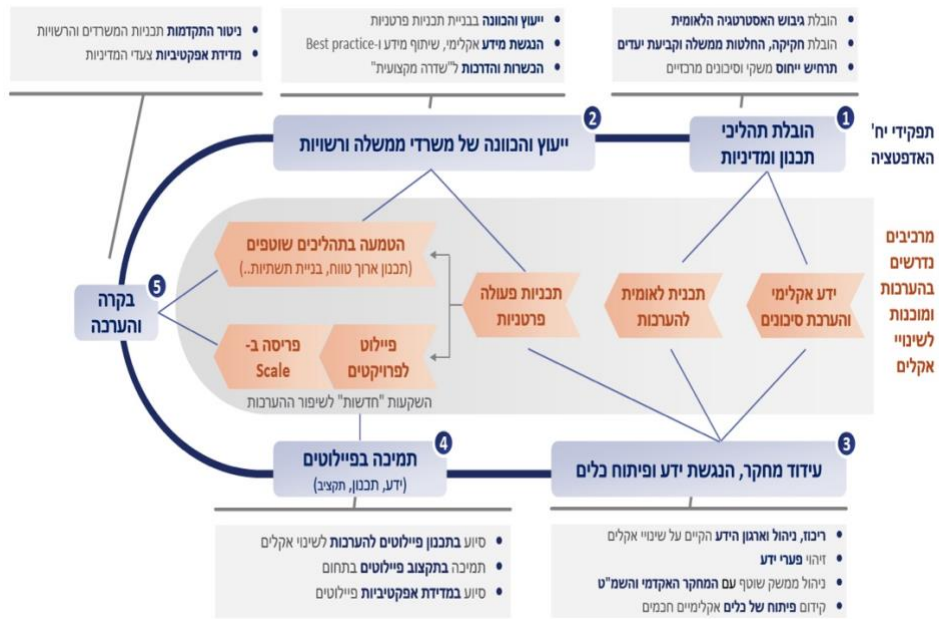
• הובלת גיבוש האסטרטגיה הלאומית
• הובלת חקיקה, החלטות ממשלה וקביעת יעדים
• תרחיש ייחוס משקי וסיכונים מרכזיים

• ייעוץ והכוונה בבניית תכניות פרטניות
• הנגשת מידע אקלימי, שיתוף מידע ו-Best practice
• הכשרות והדרכות ל"שדרה מקצועית"

• ניטור התקדמות תכניות המשרדים והרשויות
• מדידת אפקטיביות צעדי המדיניות

תפקידי יח' האדפטציה

1 הובלת תהליכי תכנון ומדיניות

2 ייעוץ והכוונה של משרדי ממשלה ורשויות

מרכיבים נדרשים בהערכות ומוכנות לשינויי אקלים

ידע אקלימי והערכת סיכונים

תכנית לאומית להערכות

תכניות פעולה פרטניות

הטמעה בתהליכים שוטפים (תכנון ארוך טווח, בניית תשתיות..)

פיילוט לפרויקטים

פריסה ב-Scale

השקעות "חדשות" לשיפור ההערכות

5 בקרה והערכה

3 עידוד מחקר, הנגשת ידע ופיתוח כלים

4 תמיכה בפיילוטים (ידע, תכנון, תקציב)

• ריכוז, ניהול וארגון הידע הקיים על שינויי אקלים
• זיהוי פערי ידע
• ניהול ממשק שוטף עם המחקר האקדמי והשמ"ט
• קידום פיתוח של כלים אקלימיים חכמים

• סיוע בתכנון פיילוטים להערכות לשינוי אקלים
• תמיכה בתקצוב פיילוטים בתחום
• סיוע במדידת אפקטיביות פיילוטים